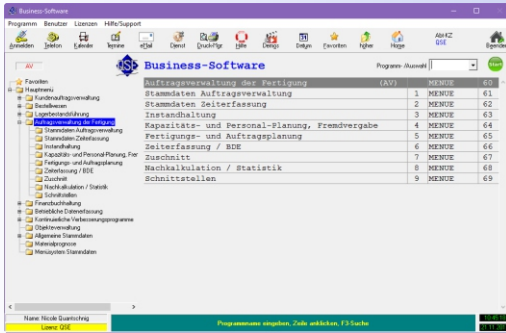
Business-Software

Programm Benutzer Lizenzen Hilfe/Support

Anmelden Telefon Kalender Termine eMail Dienst Druck/Kgr Hilfe Demos Datum Favoriten higher Hinge Abt-KZ QSE Beenden

AV

Favoriten
Hauptmenü
Kundenauftragsverwaltung
Bestellwesen
Lagerbestandsführung
Auftragsverwaltung der Fertigung
Stammdaten Auftragsverwaltung
Stammdaten Zeiterfassung
Instandhaltung
Kapazitäts- und Personal-Planung, Frer
Fertigungs- und Auftragsplanung
Zeiterfassung / BDE
Zuschnitt
Nachkalkulation / Statistik
Schnittstellen
Finanzbuchhaltung
Betriebliche Datenerfassung
Kontinuierliche Verbesserungsprogramme
Objektverwaltung
Allgemeine Stammdaten
Materialprognose
Menüsystem Stammdaten

Business-Software

Programm- /Auswahl

Start

| Auftragsverwaltung der Fertigung (AV) | | MENUE | 60 |
|---|---|---|---|
| Stammdaten Auftragsverwaltung | 1 | MENUE | 61 |
| Stammdaten Zeiterfassung | 2 | MENUE | 62 |
| Instandhaltung | 3 | MENUE | 63 |
| Kapazitäts- und Personal-Planung, Fremdvergabe | 4 | MENUE | 64 |
| Fertigungs- und Auftragsplanung | 5 | MENUE | 65 |
| Zeiterfassung / BDE | 6 | MENUE | 66 |
| Zuschnitt | 7 | MENUE | 67 |
| Nachkalkulation / Statistik | 8 | MENUE | 68 |
| Schnittstellen | 9 | MENUE | 69 |

Name: Nicole Quantschnig
Lizenz: QSE
Programmname eingeben, Zeile anklicken, F3-Suche